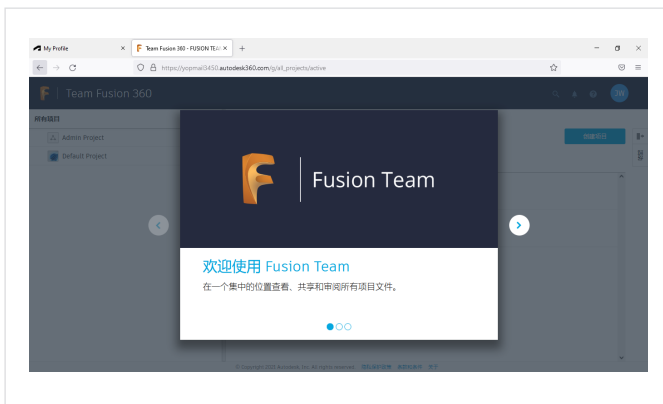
My Profile ×
Team Fusion 360 - FUSION TEA ×
+
https://yopmail3450.autodesk360.com/g/all_projects/active
Team Fusion 360
JW
所有项目
Admin Project
Default Project
创建项目
Fusion Team
欢迎使用 Fusion Team
在一个集中的位置查看、共享和审阅所有项目文件。
© Copyright 2018 Autodesk, Inc. All rights reserved. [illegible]